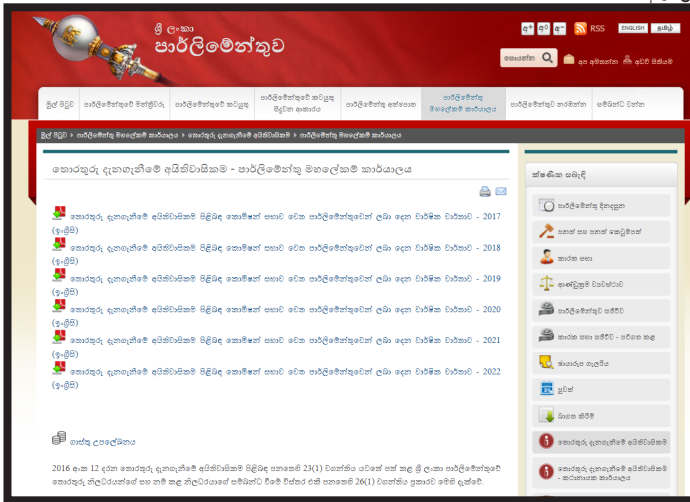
ශ්‍රී ලංකා
පාර්ලිමේන්තුව

අ+ අ අ- RSS ENGLISH தமிழ்

සොයන්න

අප අමතන්න අඩවි සිතියම

මුල් පිටුව | පාර්ලිමේන්තුවේ මන්ත්‍රීවරු | පාර්ලිමේන්තුවේ කටයුතු | පාර්ලිමේන්තුවේ කටයුතු සිදුවන ආකාරය | පාර්ලිමේන්තු අන්තයාන | පාර්ලිමේන්තු මහලේකම් කාර්යාලය | පාර්ලිමේන්තුව නැරඹීමට | සම්බන්ධ වන්න

මුල් පිටුව » පාර්ලිමේන්තු මහලේකම් කාර්යාලය » තොරතුරු දැනගැනීමේ අයිතිවාසිකම » පාර්ලිමේන්තු මහලේකම් කාර්යාලය

තොරතුරු දැනගැනීමේ අයිතිවාසිකම - පාර්ලිමේන්තු මහලේකම් කාර්යාලය

තොරතුරු දැනගැනීමේ අයිතිවාසිකම් පිළිබඳ කොමිෂන් සභාව වෙත පාර්ලිමේන්තුවෙන් ලබා දෙන වාර්ෂික වාර්තාව - 2017 (ඉංග්‍රීසි)

තොරතුරු දැනගැනීමේ අයිතිවාසිකම් පිළිබඳ කොමිෂන් සභාව වෙත පාර්ලිමේන්තුවෙන් ලබා දෙන වාර්ෂික වාර්තාව - 2018 (ඉංග්‍රීසි)

තොරතුරු දැනගැනීමේ අයිතිවාසිකම් පිළිබඳ කොමිෂන් සභාව වෙත පාර්ලිමේන්තුවෙන් ලබා දෙන වාර්ෂික වාර්තාව - 2019 (ඉංග්‍රීසි)

තොරතුරු දැනගැනීමේ අයිතිවාසිකම් පිළිබඳ කොමිෂන් සභාව වෙත පාර්ලිමේන්තුවෙන් ලබා දෙන වාර්ෂික වාර්තාව - 2020 (ඉංග්‍රීසි)

තොරතුරු දැනගැනීමේ අයිතිවාසිකම් පිළිබඳ කොමිෂන් සභාව වෙත පාර්ලිමේන්තුවෙන් ලබා දෙන වාර්ෂික වාර්තාව - 2021 (ඉංග්‍රීසි)

තොරතුරු දැනගැනීමේ අයිතිවාසිකම් පිළිබඳ කොමිෂන් සභාව වෙත පාර්ලිමේන්තුවෙන් ලබා දෙන වාර්ෂික වාර්තාව - 2022 (ඉංග්‍රීසි)

ගාස්තු උපලේඛනය

2016 අංක 12 දරන තොරතුරු දැනගැනීමේ අයිතිවාසිකම් පිළිබඳ පනතෙහි 23(1) වගන්තිය යටතේ පත් කළ ශ්‍රී ලංකා පාර්ලිමේන්තුවේ තොරතුරු නිලධාරීන්ගේ සහ නම් කළ නිලධාරියාගේ සම්බන්ධ වීමේ විස්තර එකී පනතෙහි 26(1) වගන්තිය ප්‍රකාරව මෙහි දැක්වේ.

ක්ෂණික සබැඳි
පාර්ලිමේන්තු දිනදසුන
පනත් සහ පනත් කෙටුම්පත්
කාරක සභා
ආණ්ඩුක්‍රම ව්‍යවස්ථාව
පාර්ලිමේන්තු සජීවී
කාරක සභා සජීවී - පර්යාය කළ
ඡායාරූප ගැලරිය
වූවක්
බාගත කිරීම්
තොරතුරු දැනගැනීමේ අයිතිවාසිකම
තොරතුරු දැනගැනීමේ අයිතිවාසිකම - කාර්යාංශ කාර්යාලය